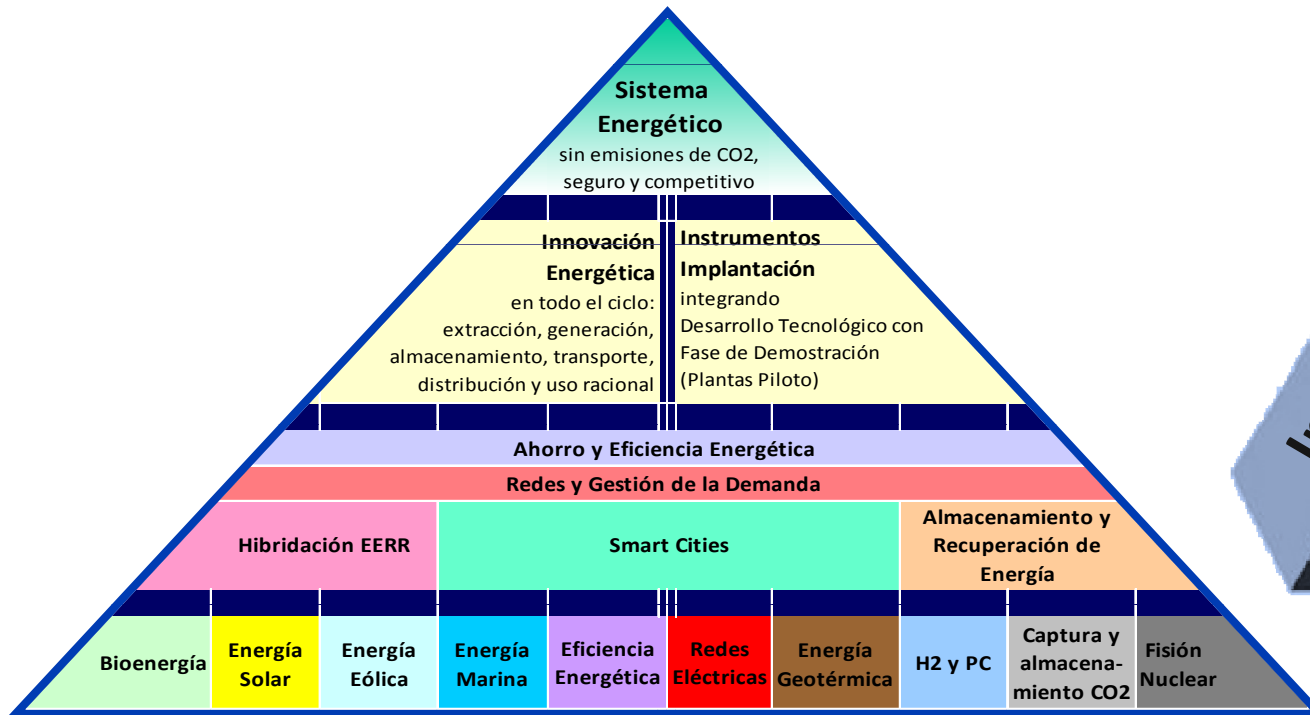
Sistema Energético
sin emisiones de CO2, seguro y competitivo

Innovación Energética
en todo el ciclo: extracción, generación, almacenamiento, transporte, distribución y uso racional

Instrumentos Implantación
integrando Desarrollo Tecnológico con Fase de Demostración (Plantas Piloto)

Ahorro y Eficiencia Energética

Redes y Gestión de la Demanda

| Hibridación EERR | Smart Cities | Almacenamiento y Recuperación de Energía |
|---|---|---|

| Bioenergía | Energía Solar | Energía Eólica | Energía Marina | Eficiencia Energética | Redes Eléctricas | Energía Geotérmica | H2 y PC | Captura y almacenamiento CO2 | Fisión Nuclear |
|---|---|---|---|---|---|---|---|---|---|

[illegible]